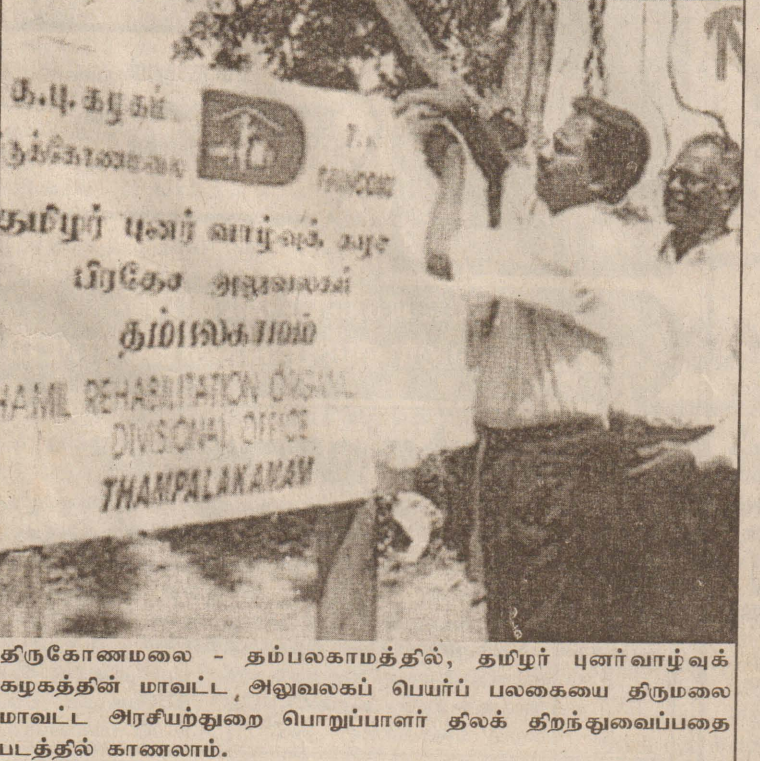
த.பு.கழகம்
திருக்கோணமலை
T.R.
TRINCOMALEE
தமிழர் புனர்வாழ்வுக் கழக
பிரதேச அலுவலகம்
தம்பலகாமம்
THAMIL REHABILITATION ORGANI
DIVISIONAL OFFICE
THAMPALAKAMAM

திருகோணமலை - தம்பலகாமத்தில், தமிழர் புனர்வாழ்வுக் கழகத்தின் மாவட்ட, அலுவலகப் பெயர்ப் பலகையை திருமலை மாவட்ட அரசியற்துறை பொறுப்பாளர் திலக் திறந்துவைப்பதை படத்தில் காணலாம்.